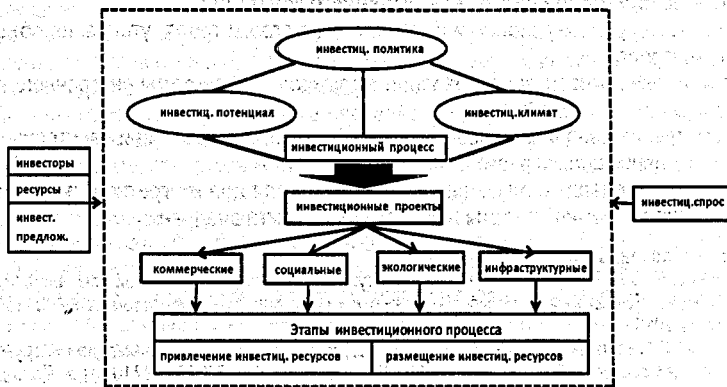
инвестиц. политика

инвестиц. потенциал

инвестиц.климат

инвестиционный процесс

инвесторы

ресурсы

инвест. предлож.

инвестиционные проекты

инвестиц.спрос

коммерческие

социальные

экологические

инфраструктурные

Этапы инвестиционного процесса

привлечение инвестиц. ресурсов

размещение инвестиц. ресурсов